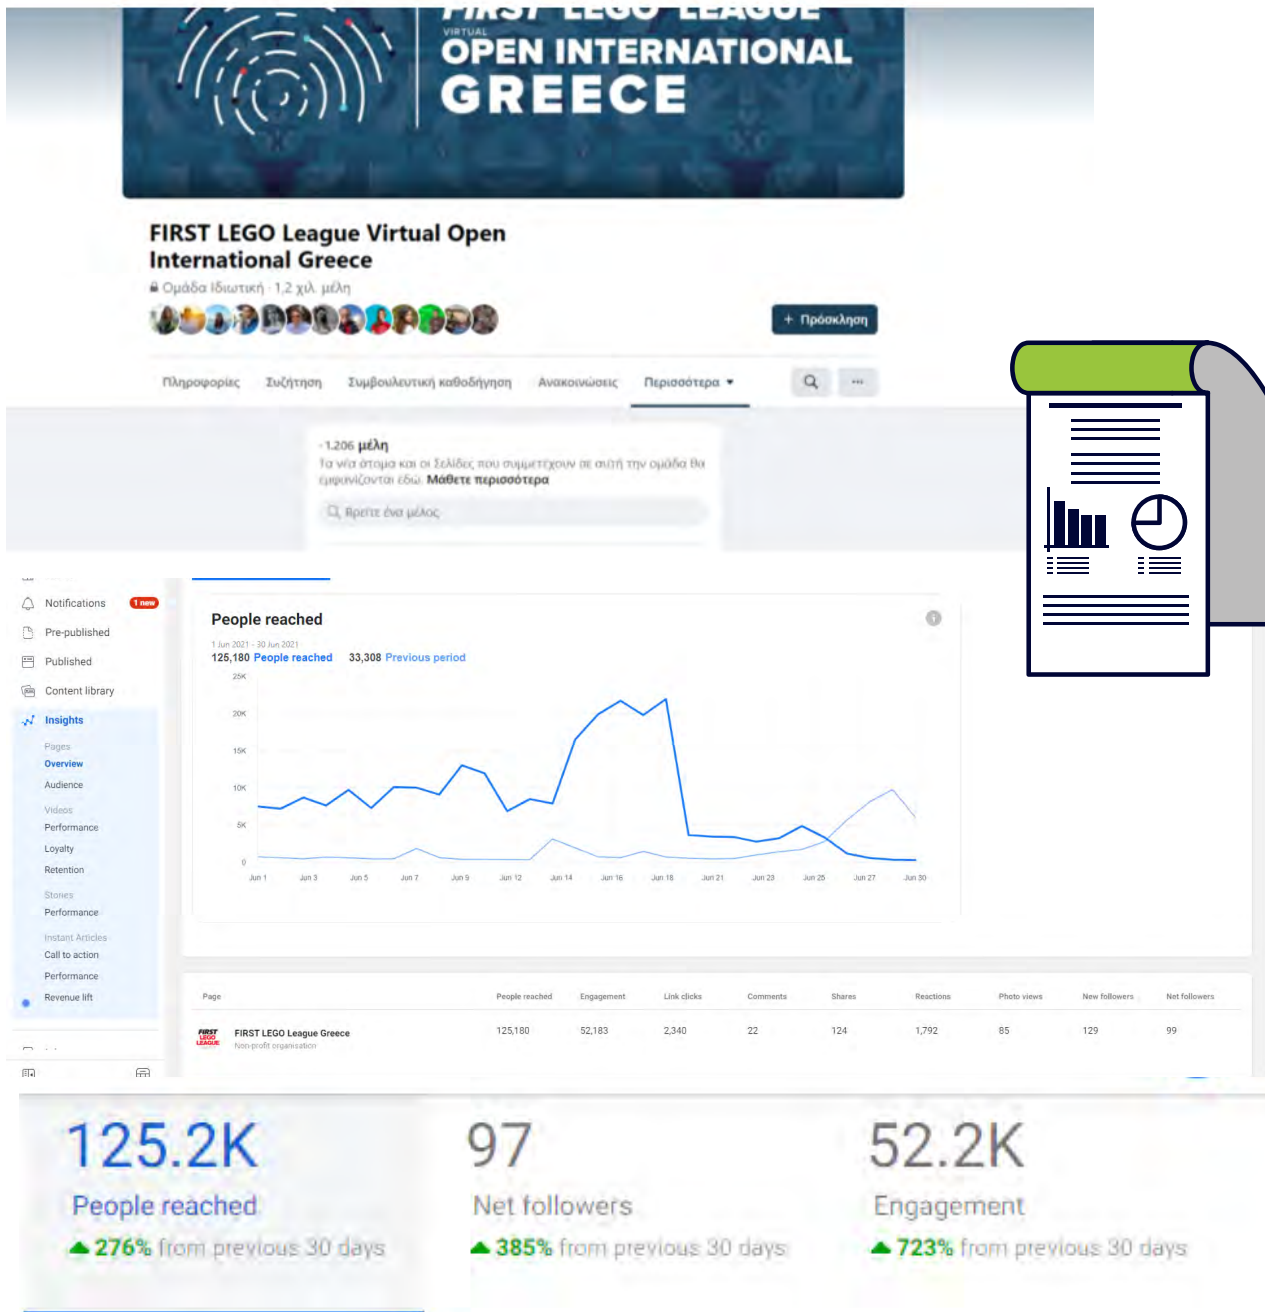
VIRTUAL
OPEN INTERNATIONAL
GREECE

FIRST LEGO League Virtual Open International Greece
Ομάδα Ιδιωτική · 1,2 χιλ. μέλη

+ Πρόσκληση

Πληροφορίες Συζήτηση Συμβουλευτική καθοδήγηση Ανακοινώσεις Περισσότερα ▾

· 1.206 μέλη
Τα νέα άτομα και οι Σελίδες που συμμετέχουν σε αυτή την ομάδα θα εμφανίζονται εδώ. Μάθετε περισσότερα

Βρείτε ένα μέλος

Notifications 1 new
Pre-published
Published
Content library
Insights
Pages
Overview
Audience
Videos
Performance
Loyalty
Retention
Stories
Performance
Instant Articles
Call to action
Performance
Revenue lift

People reached
1 Jun 2021 - 30 Jun 2021
125,180 People reached 33,308 Previous period

25K
20K
15K
10K
5K
0
Jun 1 Jun 3 Jun 5 Jun 7 Jun 9 Jun 12 Jun 14 Jun 16 Jun 18 Jun 21 Jun 23 Jun 25 Jun 27 Jun 30

| Page | People reached | Engagement | Link clicks | Comments | Shares | Reactions | Photo views | New followers | Net followers |
|---|---|---|---|---|---|---|---|---|---|
| FIRST LEGO League Greece Non-profit organisation | 125,180 | 52,183 | 2,340 | 22 | 124 | 1,792 | 85 | 129 | 99 |

125.2K
People reached
▲276% from previous 30 days

97
Net followers
▲385% from previous 30 days

52.2K
Engagement
▲723% from previous 30 days